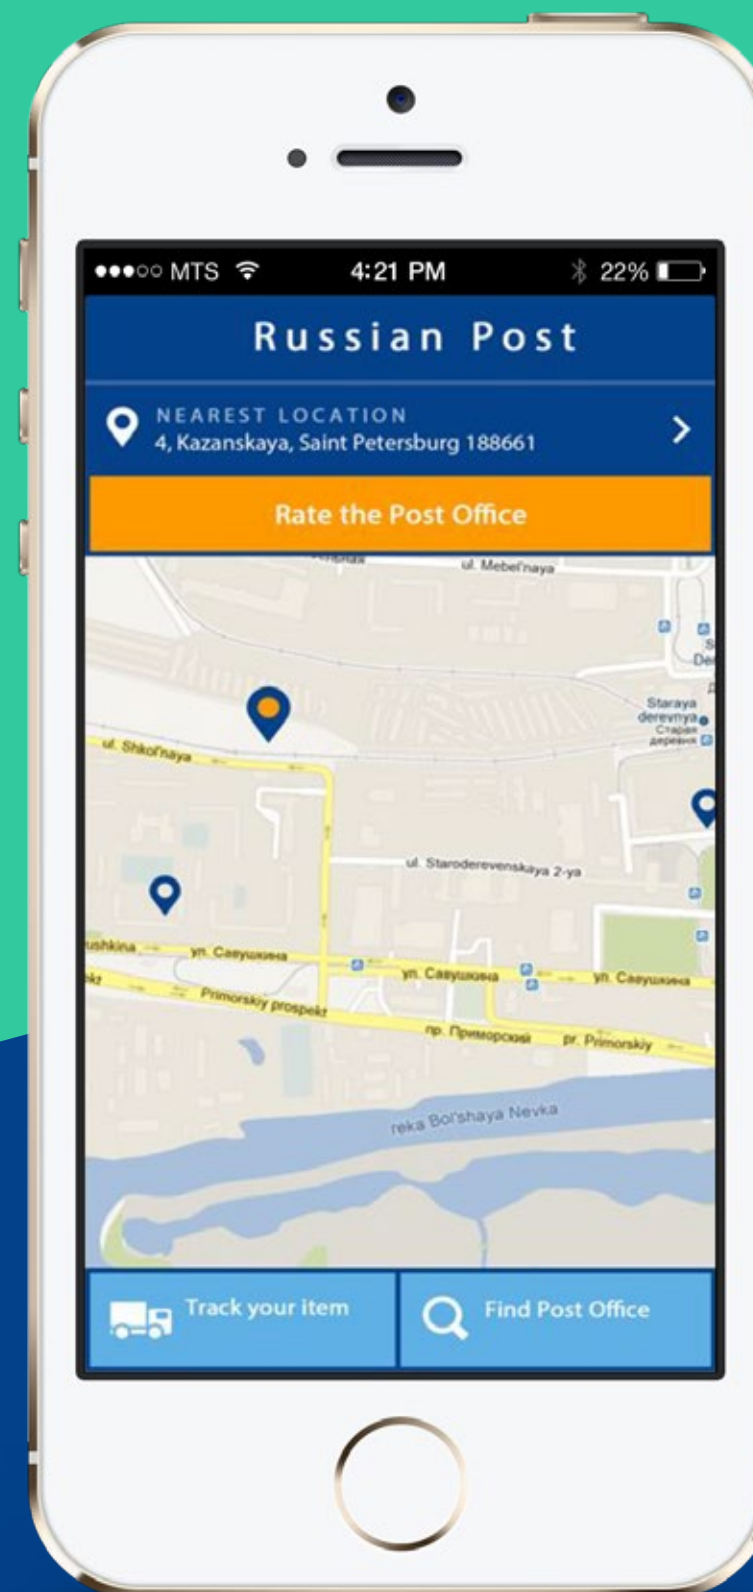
●●●○○ MTS 4:21 PM 22%

Russian Post

NEAREST LOCATION
4, Kazanskaya, Saint Petersburg 188661

Rate the Post Office

ul. Mebel'naya

Staraya derevnya
Старая деревня

ul. Shkol'naya

ul. Staroderevenskaya 2-ya

ushkina

ул. Савушкина

ул. Савушкина

ул. Савушкина

Primorskiy prospekt

пр. Приморский

pr. Primorskiy

reka Bol'shaya Nevka

Track your item

Find Post Office